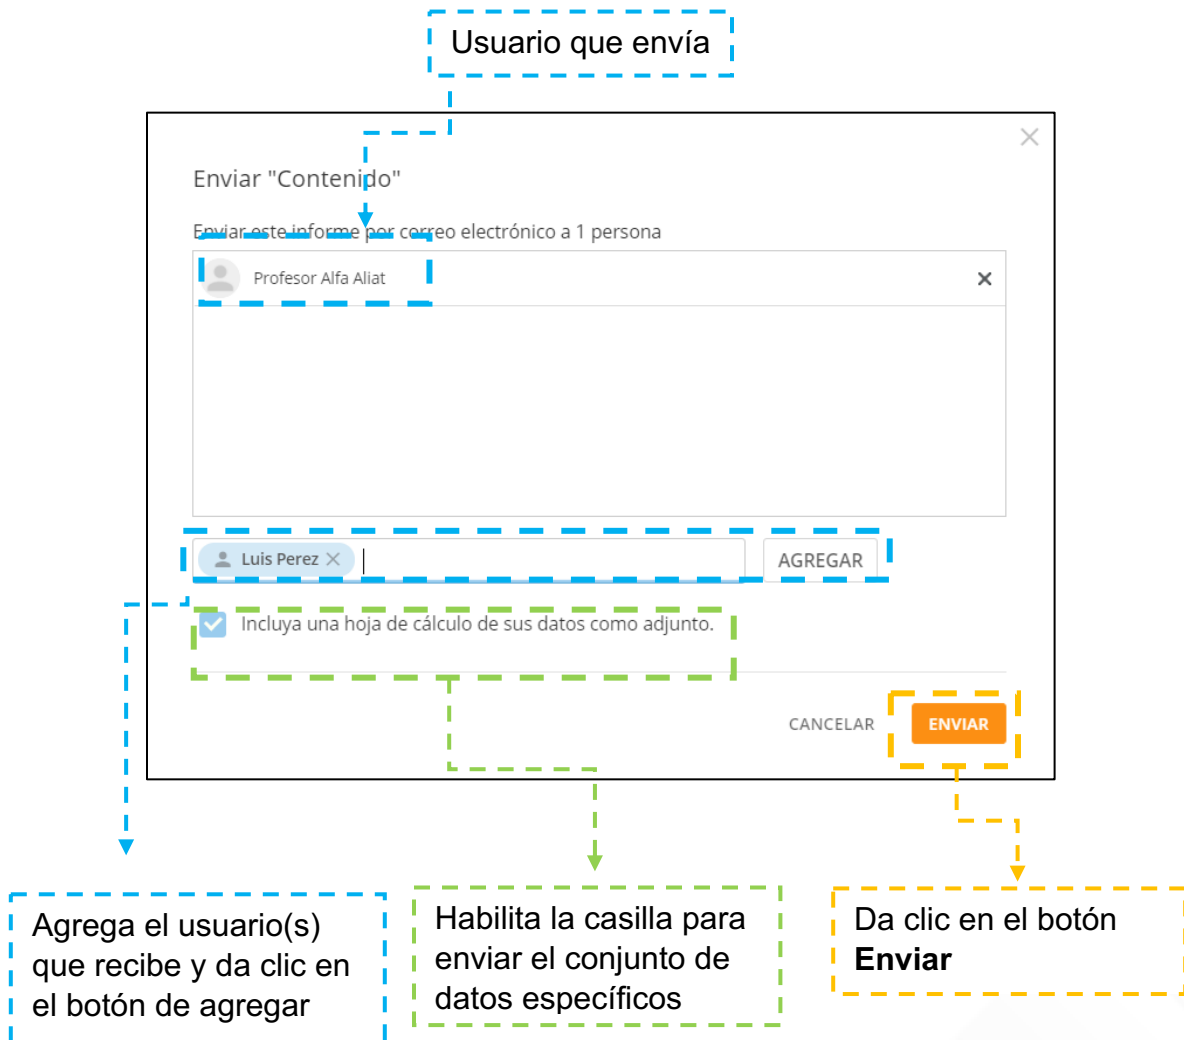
Usuario que envía

Enviar "Contenido"

Enviar este informe por correo electrónico a 1 persona

Profesor Alfa Aliat

Luis Perez

AGREGAR

Incluya una hoja de cálculo de sus datos como adjunto.

CANCELAR

ENVIAR

Agrega el usuario(s) que recibe y da clic en el botón de agregar

Habilita la casilla para enviar el conjunto de datos específicos

Da clic en el botón **Enviar**